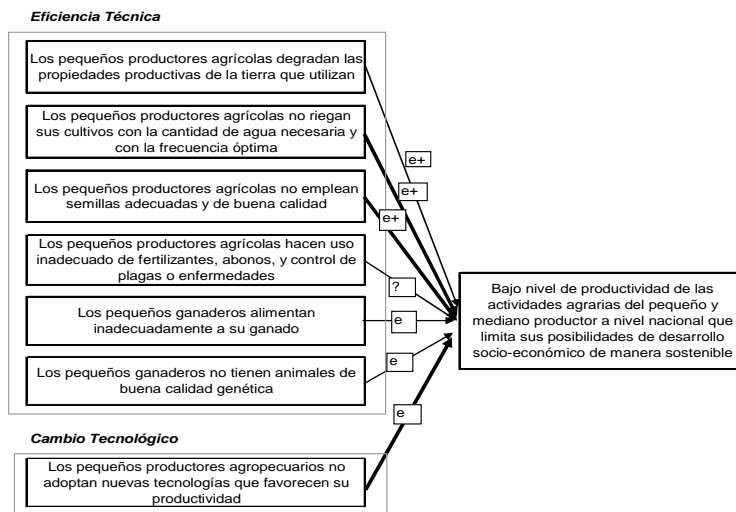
Eficiencia Técnica

Los pequeños productores agrícolas degradan las propiedades productivas de la tierra que utilizan

Los pequeños productores agrícolas no riegan sus cultivos con la cantidad de agua necesaria y con la frecuencia óptima

Los pequeños productores agrícolas no emplean semillas adecuadas y de buena calidad

Los pequeños productores agrícolas hacen uso inadecuado de fertilizantes, abonos, y control de plagas o enfermedades

Los pequeños ganaderos alimentan inadecuadamente a su ganado

Los pequeños ganaderos no tienen animales de buena calidad genética

e+

e+

e+

?

e

e

Bajo nivel de productividad de las actividades agrarias del pequeño y mediano productor a nivel nacional que limita sus posibilidades de desarrollo socio-económico de manera sostenible

Cambio Tecnológico

e

Los pequeños productores agropecuarios no adoptan nuevas tecnologías que favorecen su productividad